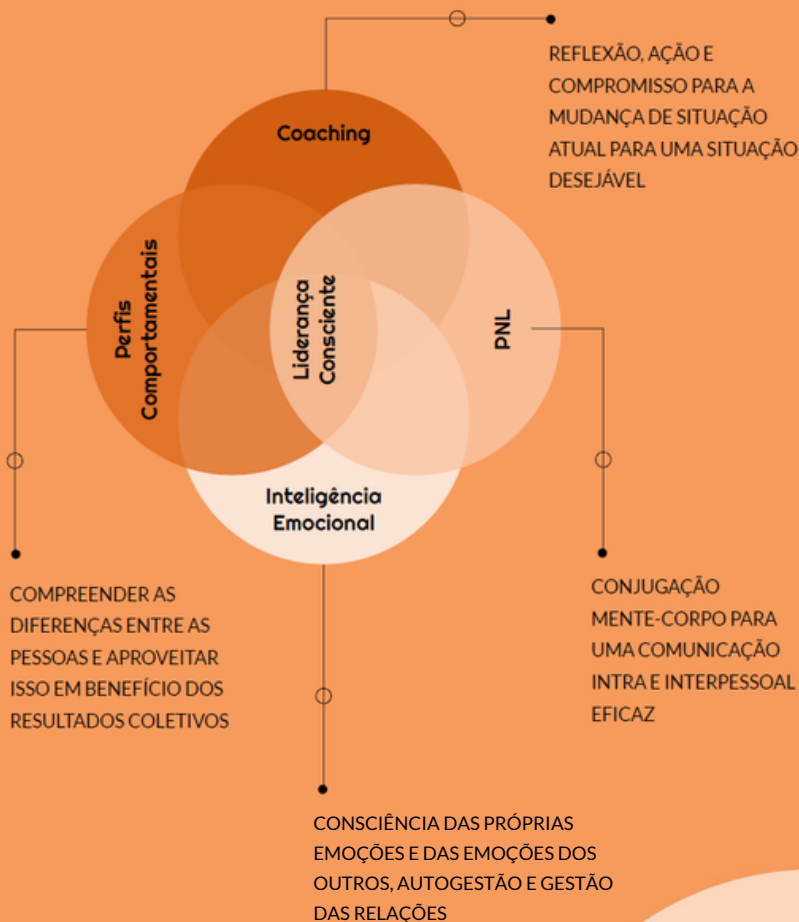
REFLEXÃO, AÇÃO E COMPROMISSO PARA A MUDANÇA DE SITUAÇÃO ATUAL PARA UMA SITUAÇÃO DESEJÁVEL

Coaching

Perfis Comportamentais

Liderança Consciente

PNL

Inteligência Emocional

COMPREENDER AS DIFERENÇAS ENTRE AS PESSOAS E APROVEITAR ISSO EM BENEFÍCIO DOS RESULTADOS COLETIVOS

CONJUGAÇÃO MENTE-CORPO PARA UMA COMUNICAÇÃO INTRA E INTERPESSOAL EFICAZ

CONSCIÊNCIA DAS PRÓPRIAS EMOÇÕES E DAS EMOÇÕES DOS OUTROS, AUTOGESTÃO E GESTÃO DAS RELAÇÕES